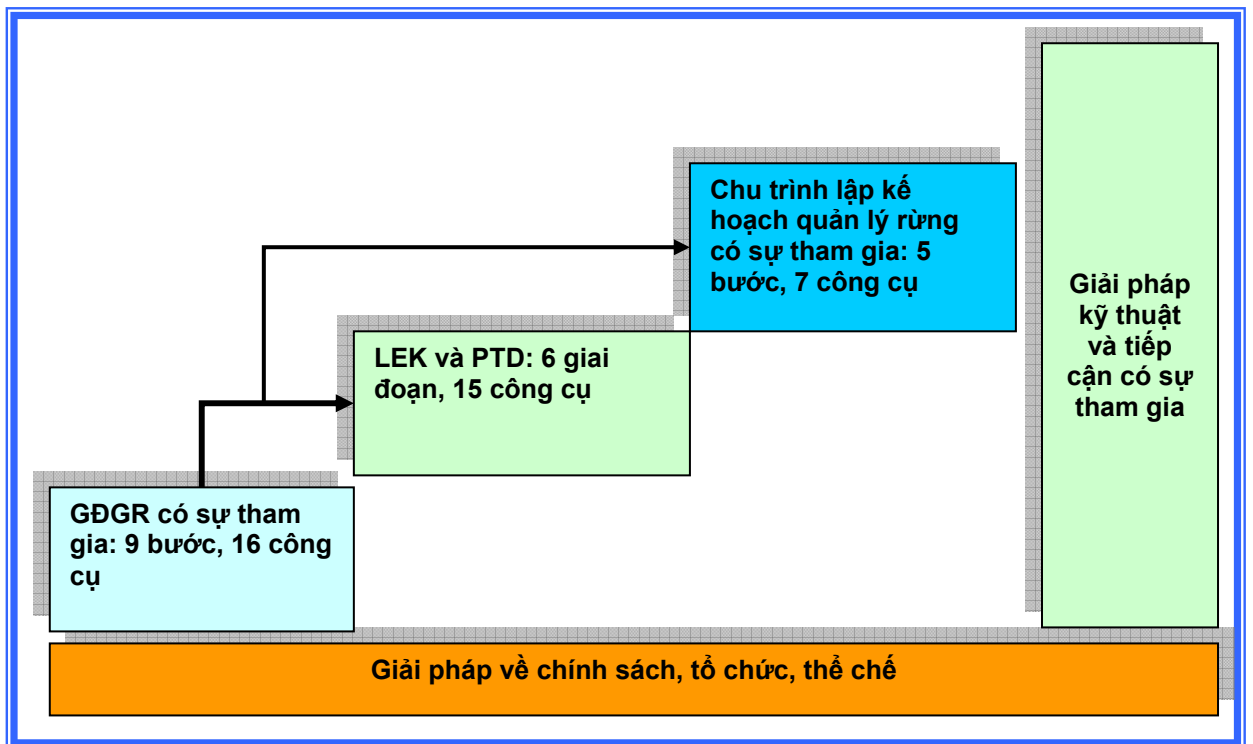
Chu trình lập kế hoạch quản lý rừng có sự tham gia: 5 bước, 7 công cụ

Giải pháp kỹ thuật và tiếp cận có sự tham gia

LEK và PTD: 6 giai đoạn, 15 công cụ

GĐGR có sự tham gia: 9 bước, 16 công cụ

Giải pháp về chính sách, tổ chức, thể chế